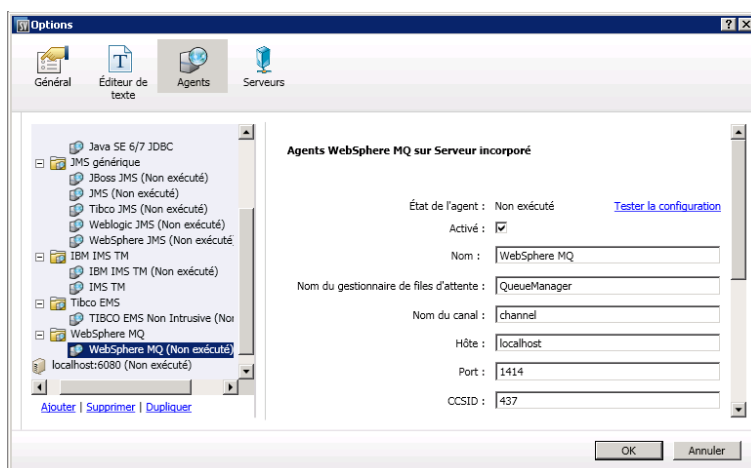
Options

Général
Éditeur de texte
Agents
Serveurs

Java SE 6/7 JDBC
JMS générique
JBoss JMS (Non exécuté)
JMS (Non exécuté)
Tibco JMS (Non exécuté)
Weblogic JMS (Non exécuté)
WebSphere JMS (Non exécuté
IBM IMS TM
IBM IMS TM (Non exécuté)
IMS TM
Tibco EMS
TIBCO EMS Non Intrusive (Nor
WebSphere MQ
WebSphere MQ (Non exécuté)
localhost:6080 (Non exécuté)

Ajouter | Supprimer | Dupliquer

Agents WebSphere MQ sur Serveur incorporé

État de l'agent : Non exécuté
Tester la configuration
Activé : ☑
Nom : WebSphere MQ
Nom du gestionnaire de files d'attente : QueueManager
Nom du canal : channel
Hôte : localhost
Port : 1414
CCSID : 437

OK
Annuler